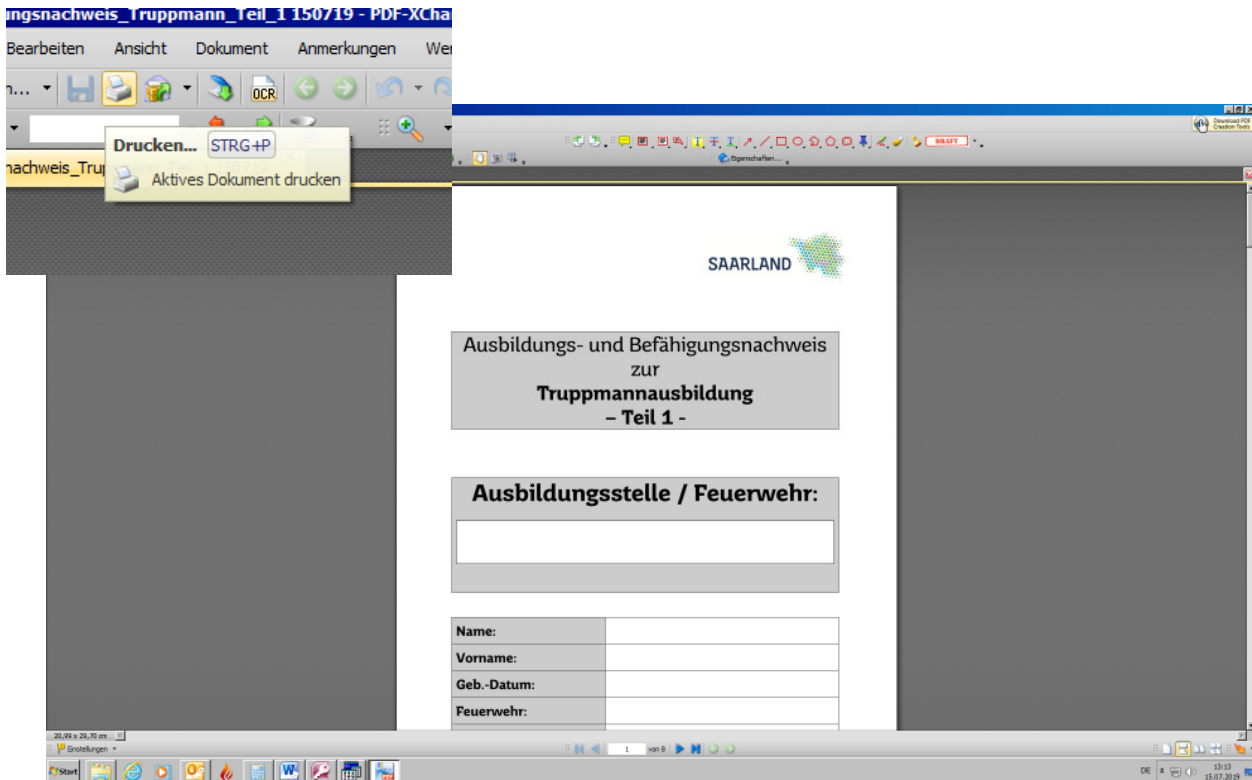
ngsnachweis_Truppmann_Teil_1 150719 - PDF-XCha

Bearbeiten Ansicht Dokument Anmerkungen We

n...

OCR

Drucken... STRG+P

Aktives Dokument drucken

nachweis_Tru

Download PDF Creation Tools

DRAFT

Eigenschaften...

SAARLAND

Ausbildungs- und Befähigungsnachweis
zur
**Truppmannausbildung**
**– Teil 1 -**

**Ausbildungsstelle / Feuerwehr:**

| **Name:** | |
|---|---|
| **Vorname:** | |
| **Geb.-Datum:** | |
| **Feuerwehr:** | |

20,99 x 29,70 cm

Einstellungen

1 von 8

Start

DE

13:13
15.07.2019